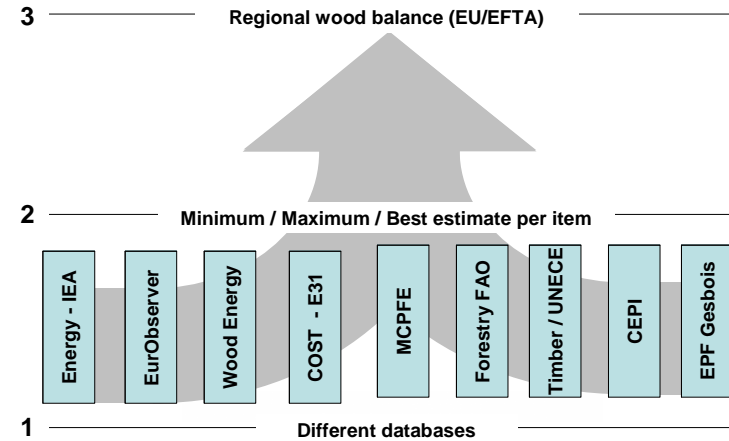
3 Regional wood balance (EU/EFTA)

2 Minimum / Maximum / Best estimate per item

Energy - IEA

EurObserver

Wood Energy

COST - E31

MCPFE

Forestry FAO

Timber / UNECE

CEPI

EPF Gesbois

1 Different databases